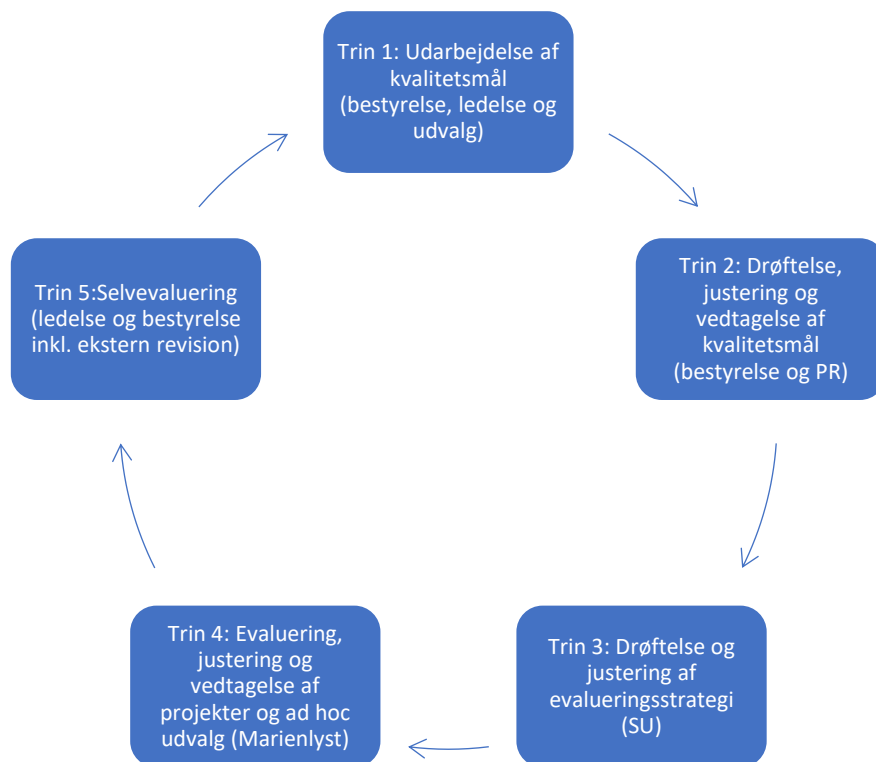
Trin 1: Udarbejdelse af kvalitetsmål (bestyrelse, ledelse og udvalg)

Trin 2: Drøftelse, justering og vedtagelse af kvalitetsmål (bestyrelse og PR)

Trin 3: Drøftelse og justering af evalueringsstrategi (SU)

Trin 4: Evaluering, justering og vedtagelse af projekter og ad hoc udvalg (Marienlyst)

Trin 5:Selvevaluering (ledelse og bestyrelse inkl. ekstern revision)